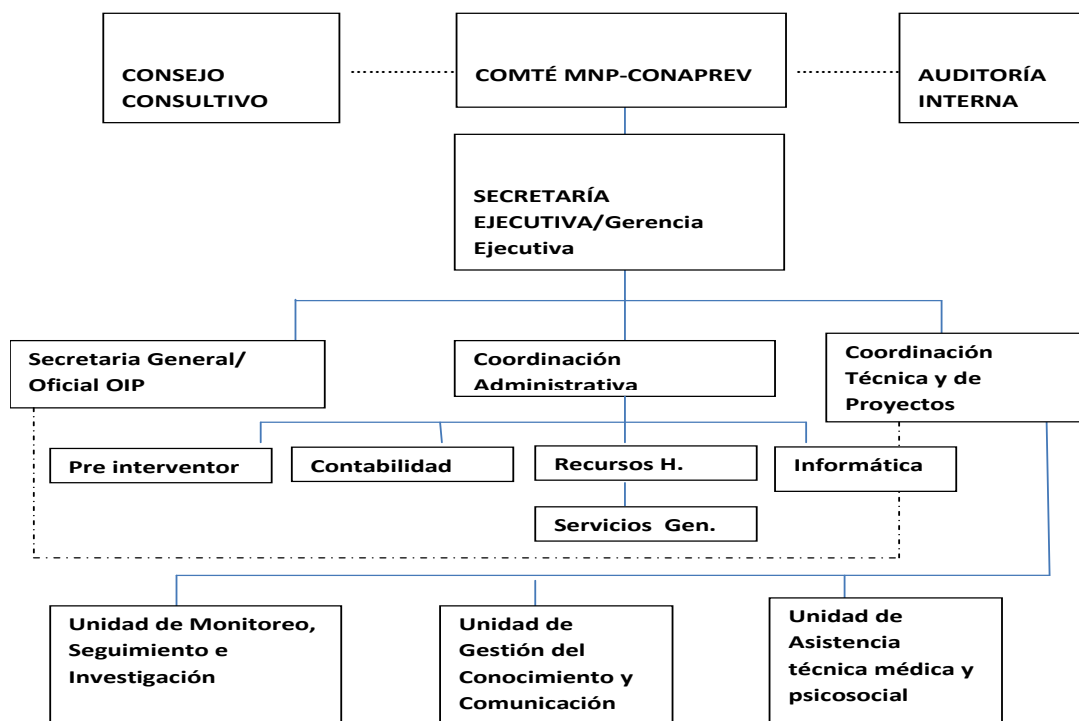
CONSEJO CONSULTIVO

COMTÉ MNP-CONAPREV

AUDITORÍA INTERNA

SECRETARÍA EJECUTIVA/Gerencia Ejecutiva

Secretaria General/ Oficial OIP

Coordinación Administrativa

Coordinación Técnica y de Proyectos

Pre interventor

Contabilidad

Recursos H.

Informática

Servicios Gen.

Unidad de Monitoreo, Seguimiento e Investigación

Unidad de Gestión del Conocimiento y Comunicación

Unidad de Asistencia técnica médica y psicosocial